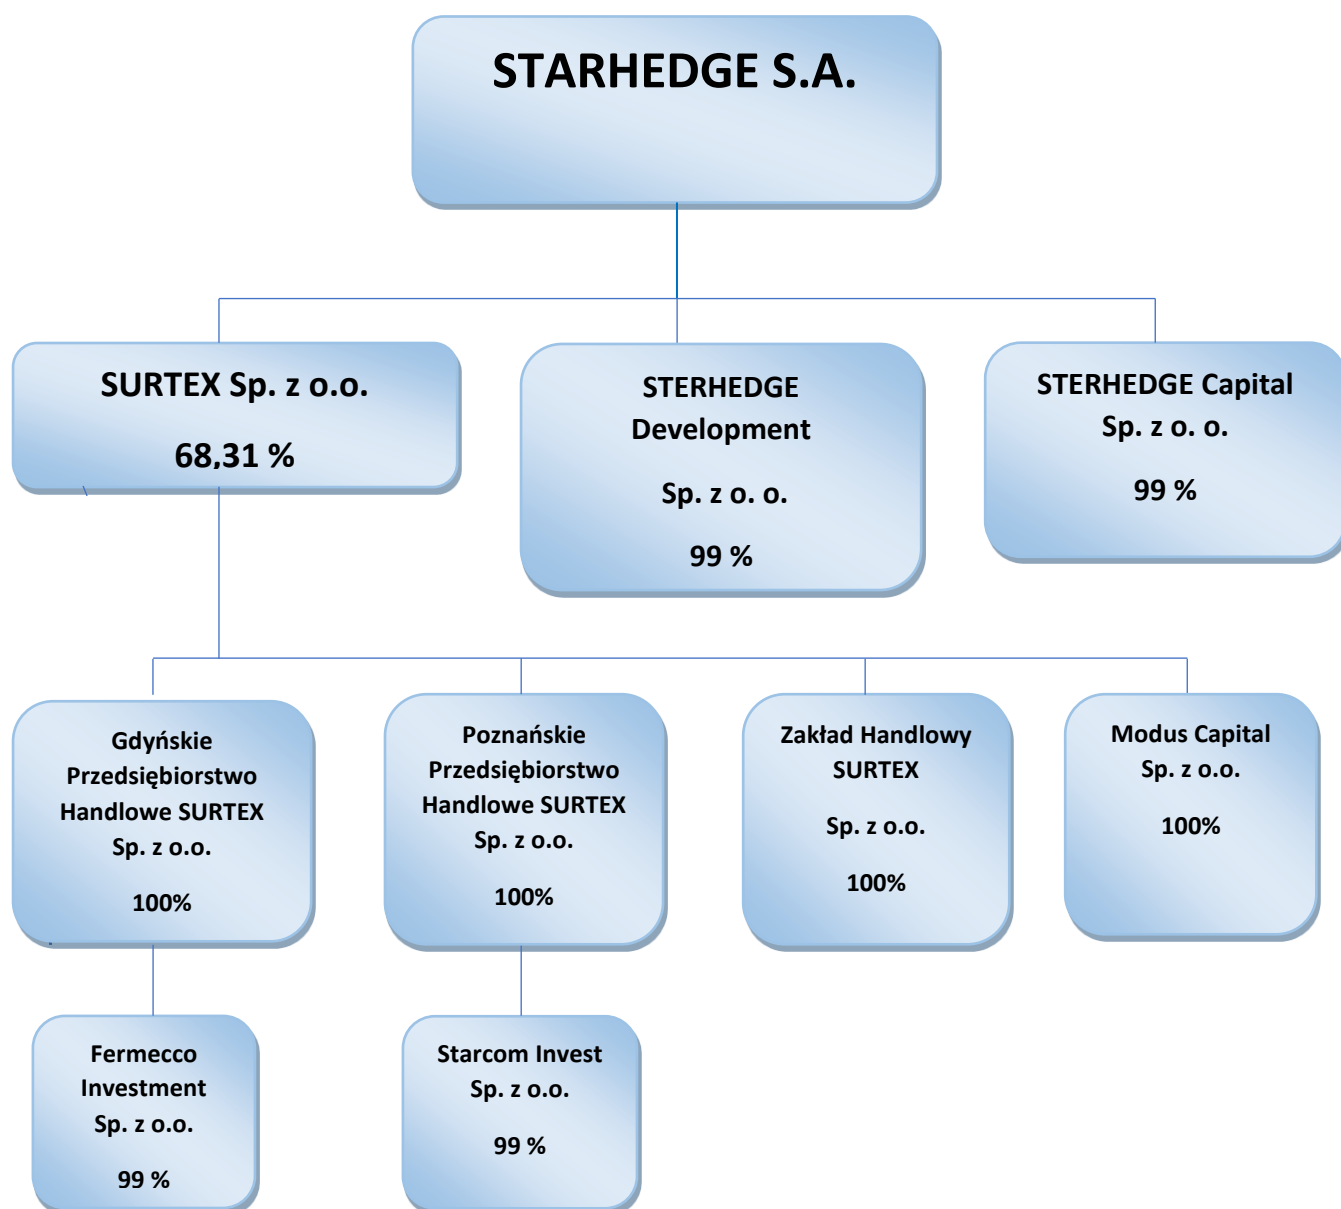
STARHEDGE S.A.

SURTEX Sp. z o.o.

68,31 %

STERHEDGE Development

Sp. z o. o.

99 %

STERHEDGE Capital Sp. z o. o.

99 %

Gdyńskie Przedsiębiorstwo Handlowe SURTEX Sp. z o.o.

100%

Poznańskie Przedsiębiorstwo Handlowe SURTEX Sp. z o.o.

100%

Zakład Handlowy SURTEX

Sp. z o.o.

100%

Modus Capital Sp. z o.o.

100%

Fermecco Investment Sp. z o.o.

99 %

Starcom Invest Sp. z o.o.

99 %